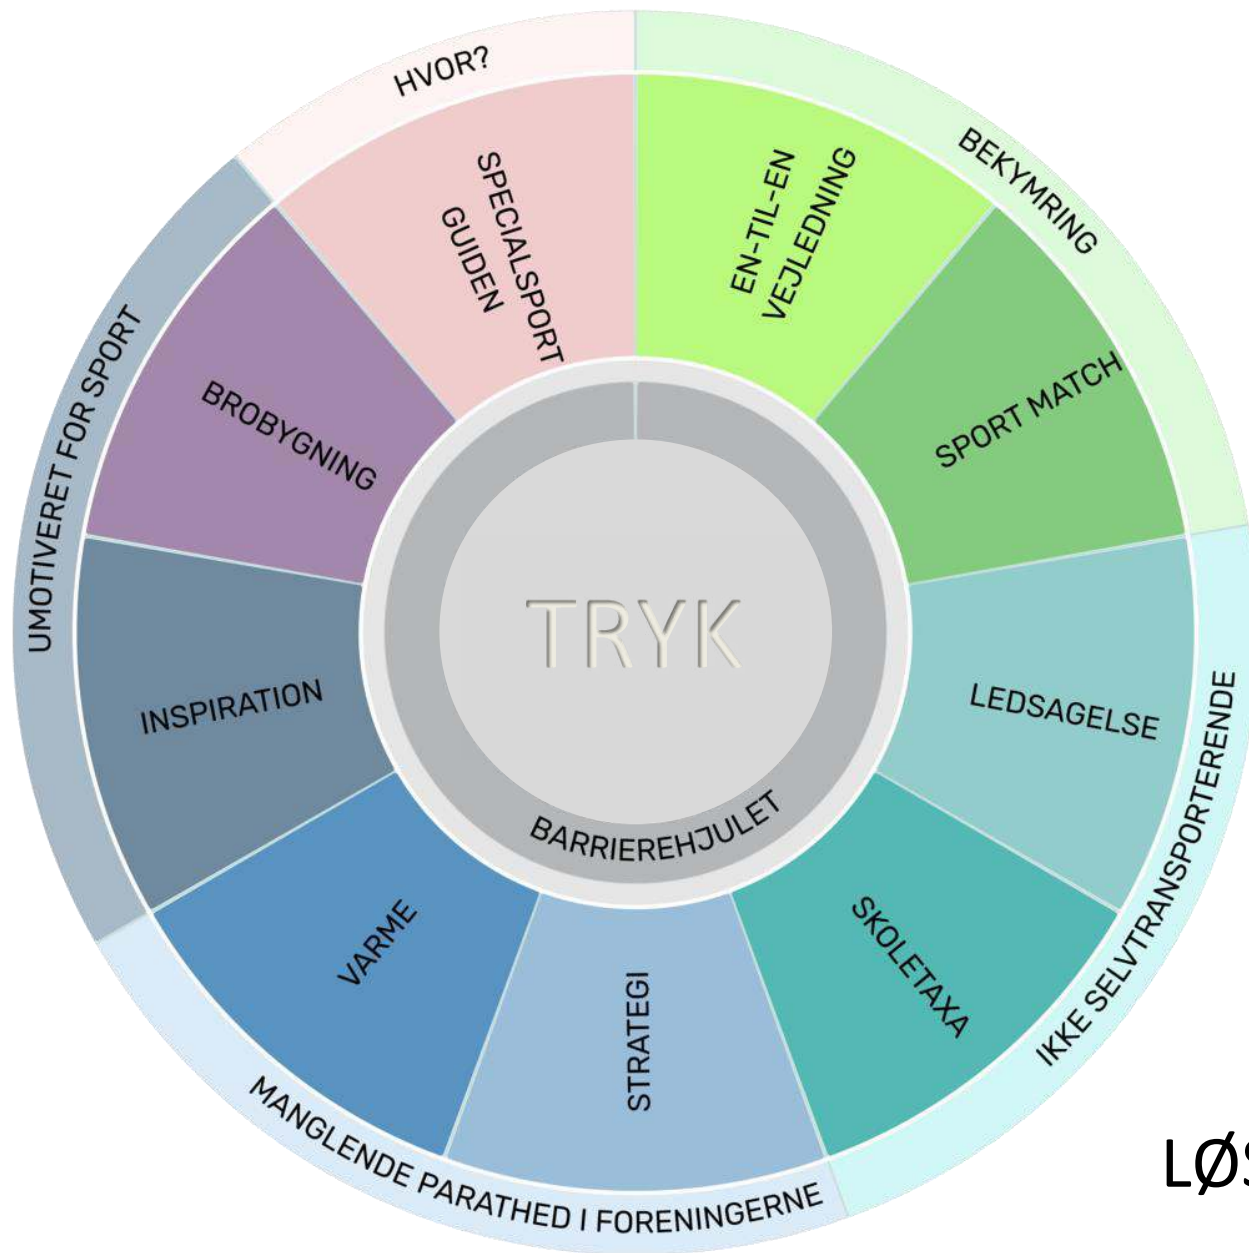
HVOR?

SPECIALSPORT GUIDEN

BEKYMRING

EN-TIL-EN VEJLEDNING

SPORT MATCH

LEDSAGELSE

IKKE SELVTRANSPORTERENDE

SKOLETAXA

STRATEGI

MANGLENDE PARATHED I FORENINGERNE

VARME

INSPIRATION

UMOTIVERET FOR SPORT

BROBYGNING

TRYK

BARRIEREHJULET

LØ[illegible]